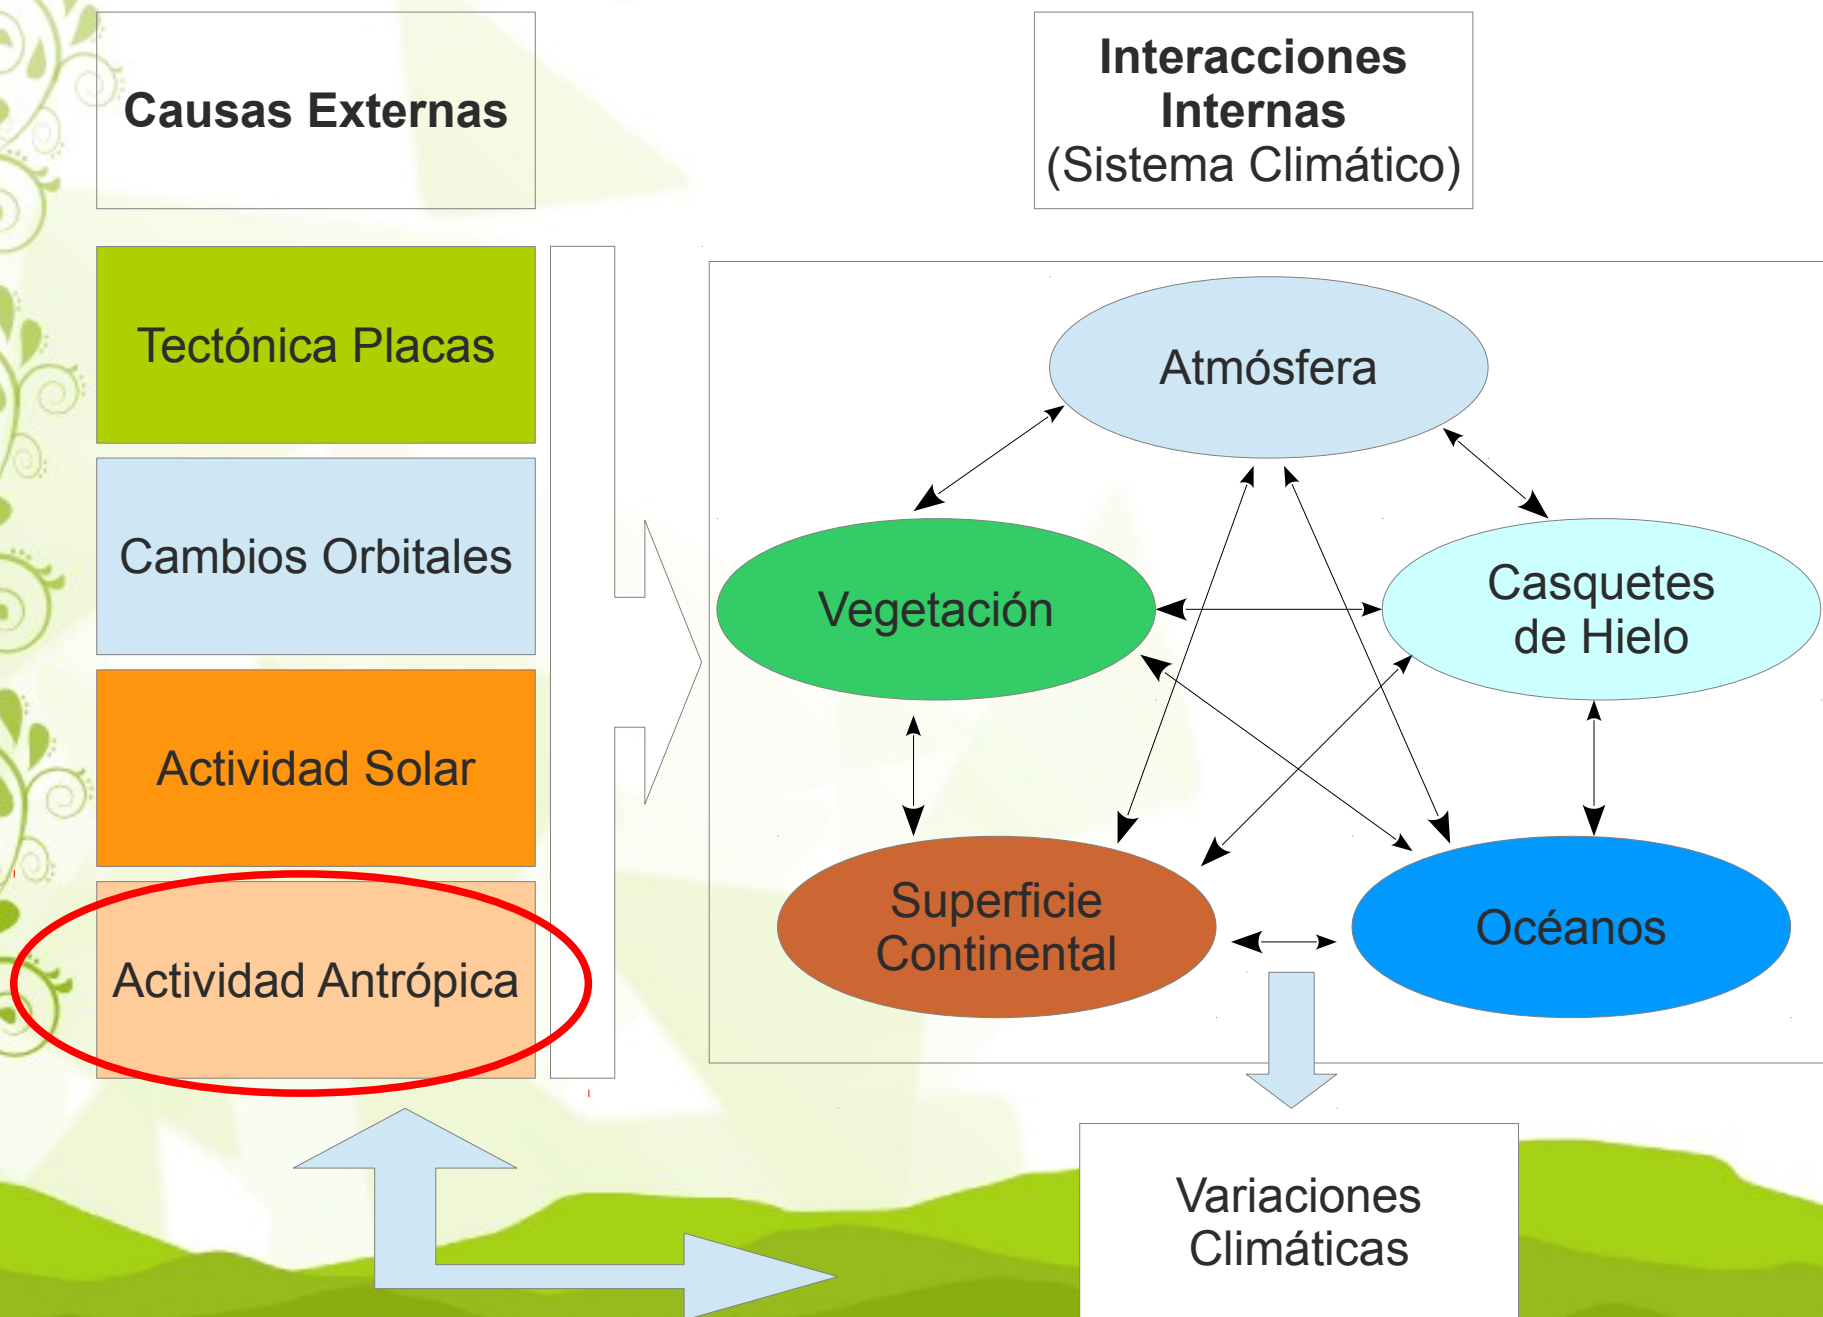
Causas Externas

Interacciones Internas (Sistema Climático)

Tectónica Placas

Cambios Orbitales

Actividad Solar

Actividad Antrópica

Atmósfera

Vegetación

Casquetes de Hielo

Superficie Continental

Océanos

Variaciones Climáticas